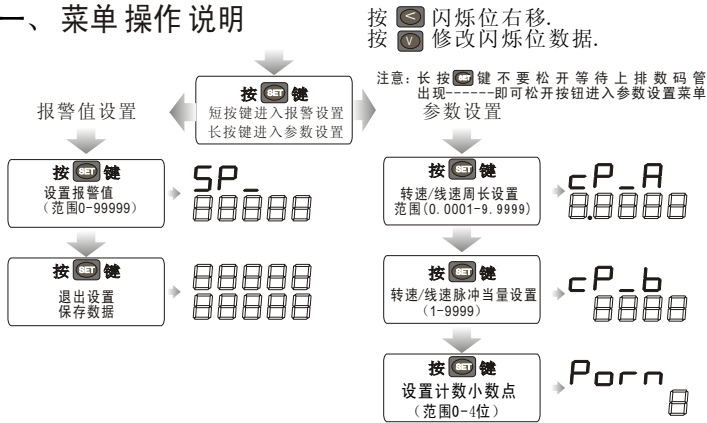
一、菜单操作说明

按 < 闪烁位右移.
按 V 修改闪烁位数据.

按 SET 键
短按键进入报警设置
长按键进入参数设置

注意：长按 SET 键不要松开等待上排数码管出现------即可松开按钮进入参数设置菜单

报警值设置

参数设置

按 SET 键
设置报警值
（范围0-99999）

SP_
88888

按 SET 键
退出设置
保存数据

88888
88888

按 SET 键
转速/线速周长设置
范围(0.0001-9.9999)

cP_A
8.8888

按 SET 键
转速/线速脉冲当量设置
(1-9999)

cP_b
8888

按 SET 键
设置计数小数点
（范围0-4位）

Porn
8